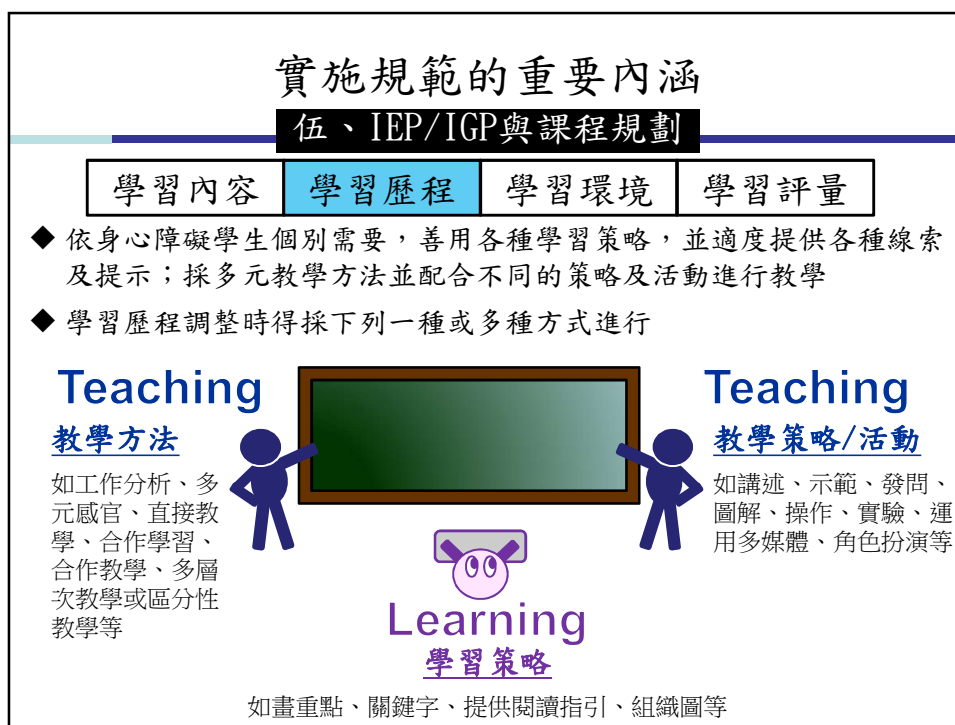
實施規範的重要內涵

伍、IEP/IGP與課程規劃

| 學習內容 | 學習歷程 | 學習環境 | 學習評量 |
|---|---|---|---|

◆ 依身心障礙學生個別需要，善用各種學習策略，並適度提供各種線索及提示；採多元教學方法並配合不同的策略及活動進行教學

◆ 學習歷程調整時得採下列一種或多種方式進行

Teaching
教學方法
如工作分析、多元感官、直接教學、合作學習、合作教學、多層次教學或區分性教學等

Teaching
教學策略/活動
如講述、示範、發問、圖解、操作、實驗、運用多媒體、角色扮演等

Learning
學習策略
如畫重點、關鍵字、提供閱讀指引、組織圖等